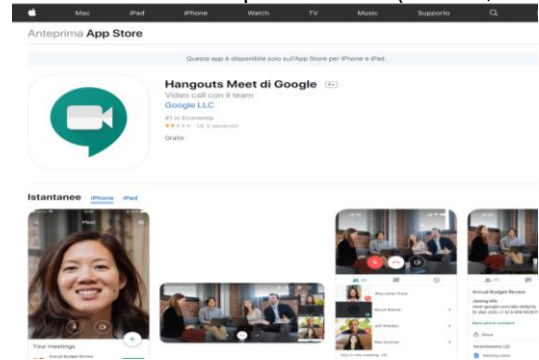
Mac iPad iPhone Watch TV Music Supporto

Anteprima App Store

Questa app è disponibile solo sull'App Store per iPhone e iPad.

Hangouts Meet di Google 4+
Video call con il team
Google LLC
#1 in Economia
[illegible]
Gratis

Istantanee iPhone iPad

Meet
Your meetings
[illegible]

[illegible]
Annual Budget Review
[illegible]